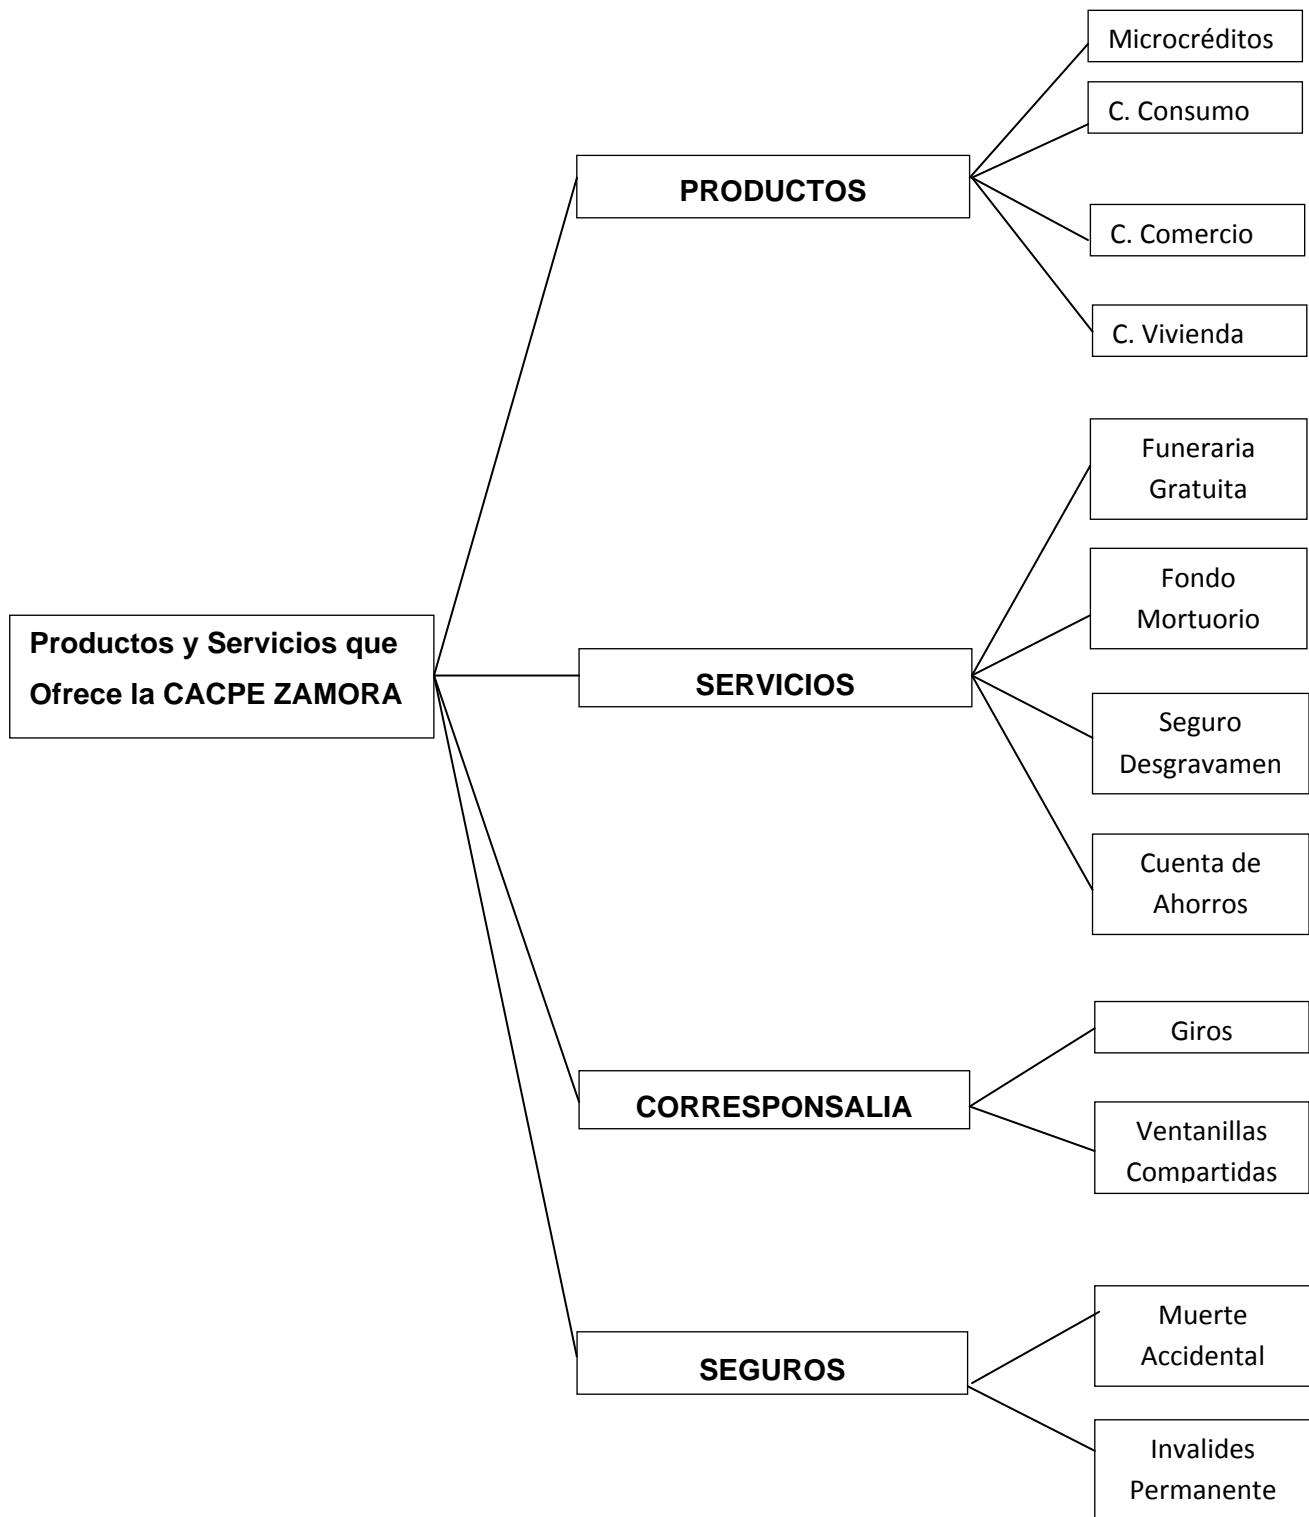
Productos y Servicios que Ofrece la CACPE ZAMORA

PRODUCTOS

Microcréditos

C. Consumo

C. Comercio

C. Vivienda

SERVICIOS

Funeraria Gratuita

Fondo Mortuorio

Seguro Desgravamen

Cuenta de Ahorros

CORRESPONSALIA

Giros

Ventanillas Compartidas

SEGUROS

Muerte Accidental

Invalides Permanente